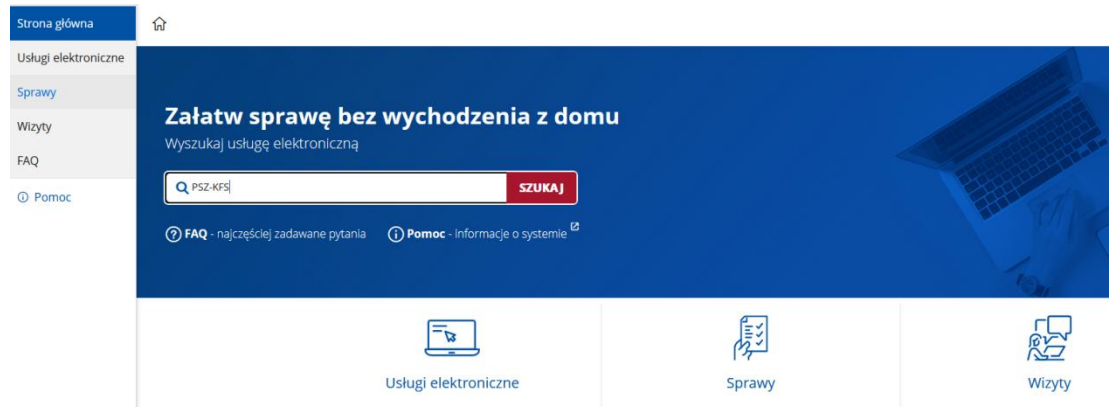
Strona główna
Usługi elektroniczne
Sprawy
Wizyty
FAQ
ⓘ Pomoc

Załatw sprawę bez wychodzenia z domu
Wyszukaj usługę elektroniczną

PSZ-KFS
SZUKAJ

FAQ - najczęściej zadawane pytania
Pomoc - informacje o systemie

Usługi elektroniczne
Sprawy
Wizyty